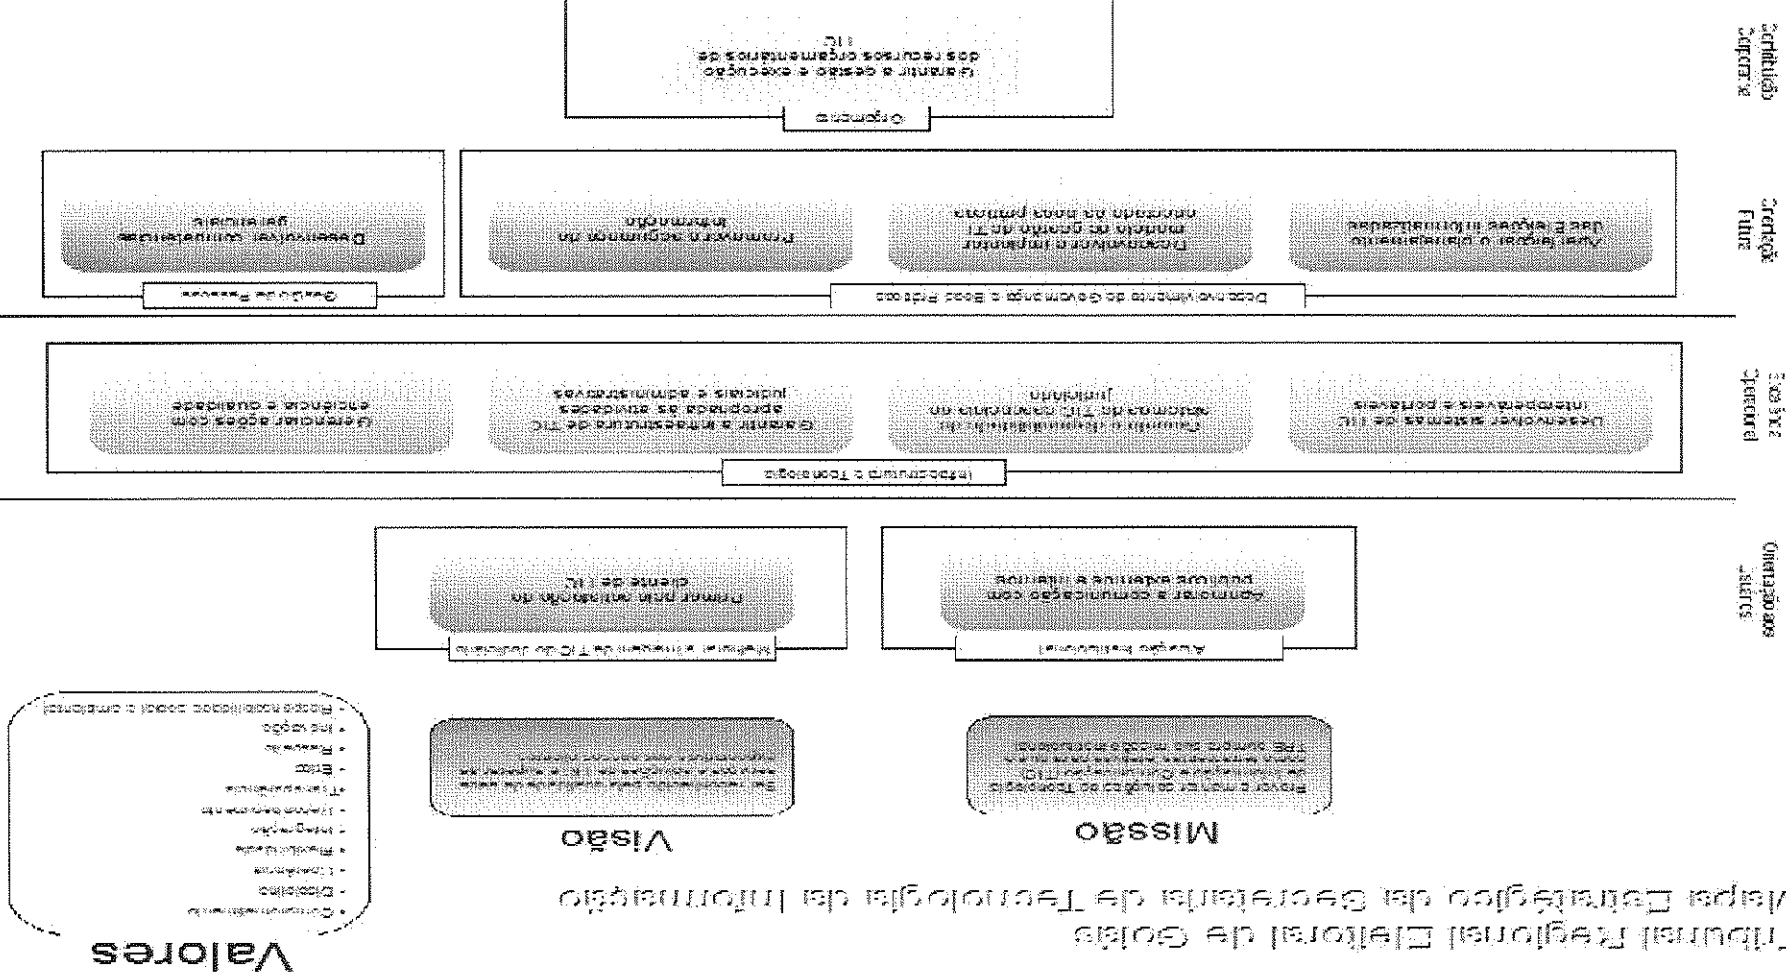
Tribunal Regional Eleitoral de Goiás
Mapa Estratégico da Secretaria de Tecnologia da Informação

Missão

Prover e manter soluções de Tecnologia da Informação e Comunicação (TIC) como ferramentas essenciais para que o TRE cumpra sua missão institucional.

Visão

Ser reconhecida pela excelência de seus serviços e soluções de TIC e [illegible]

Valores

- Comprometimento
- Disciplina
- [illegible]
- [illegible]
- Integração
- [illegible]
- Transparência
- Ética
- Respeito
- Inovação
- Responsabilidade social e ambiental

Orientadores Estratégicos

Atuação Institucional
Aprimorar a comunicação com público externo e interno

Alinhamento e Integração de TIC do Judiciário
Primar pela satisfação do cliente de TIC

Estratégia Operacional

Infraestrutura e Tecnologia
Desenvolver sistemas de TIC interoperáveis e portáveis
Garantir a disponibilidade do sistema de TIC necessário ao judiciário
Garantir a infraestrutura de TIC apropriada às atividades judiciais e administrativas
Gerenciar ações com eficiência e qualidade

Estratégia Futura

Desenvolvimento da Governança e Boas Práticas
Assegurar o planejamento das ações informatizadas
Desenvolver e implantar modelo de gestão de TI orientado às boas práticas
Promover a segurança da informação

Gestão de Pessoas
Desenvolver competências gerenciais

Estratégia Corporativa

Orçamento
Garantir a gestão e execução dos recursos orçamentários de TIC